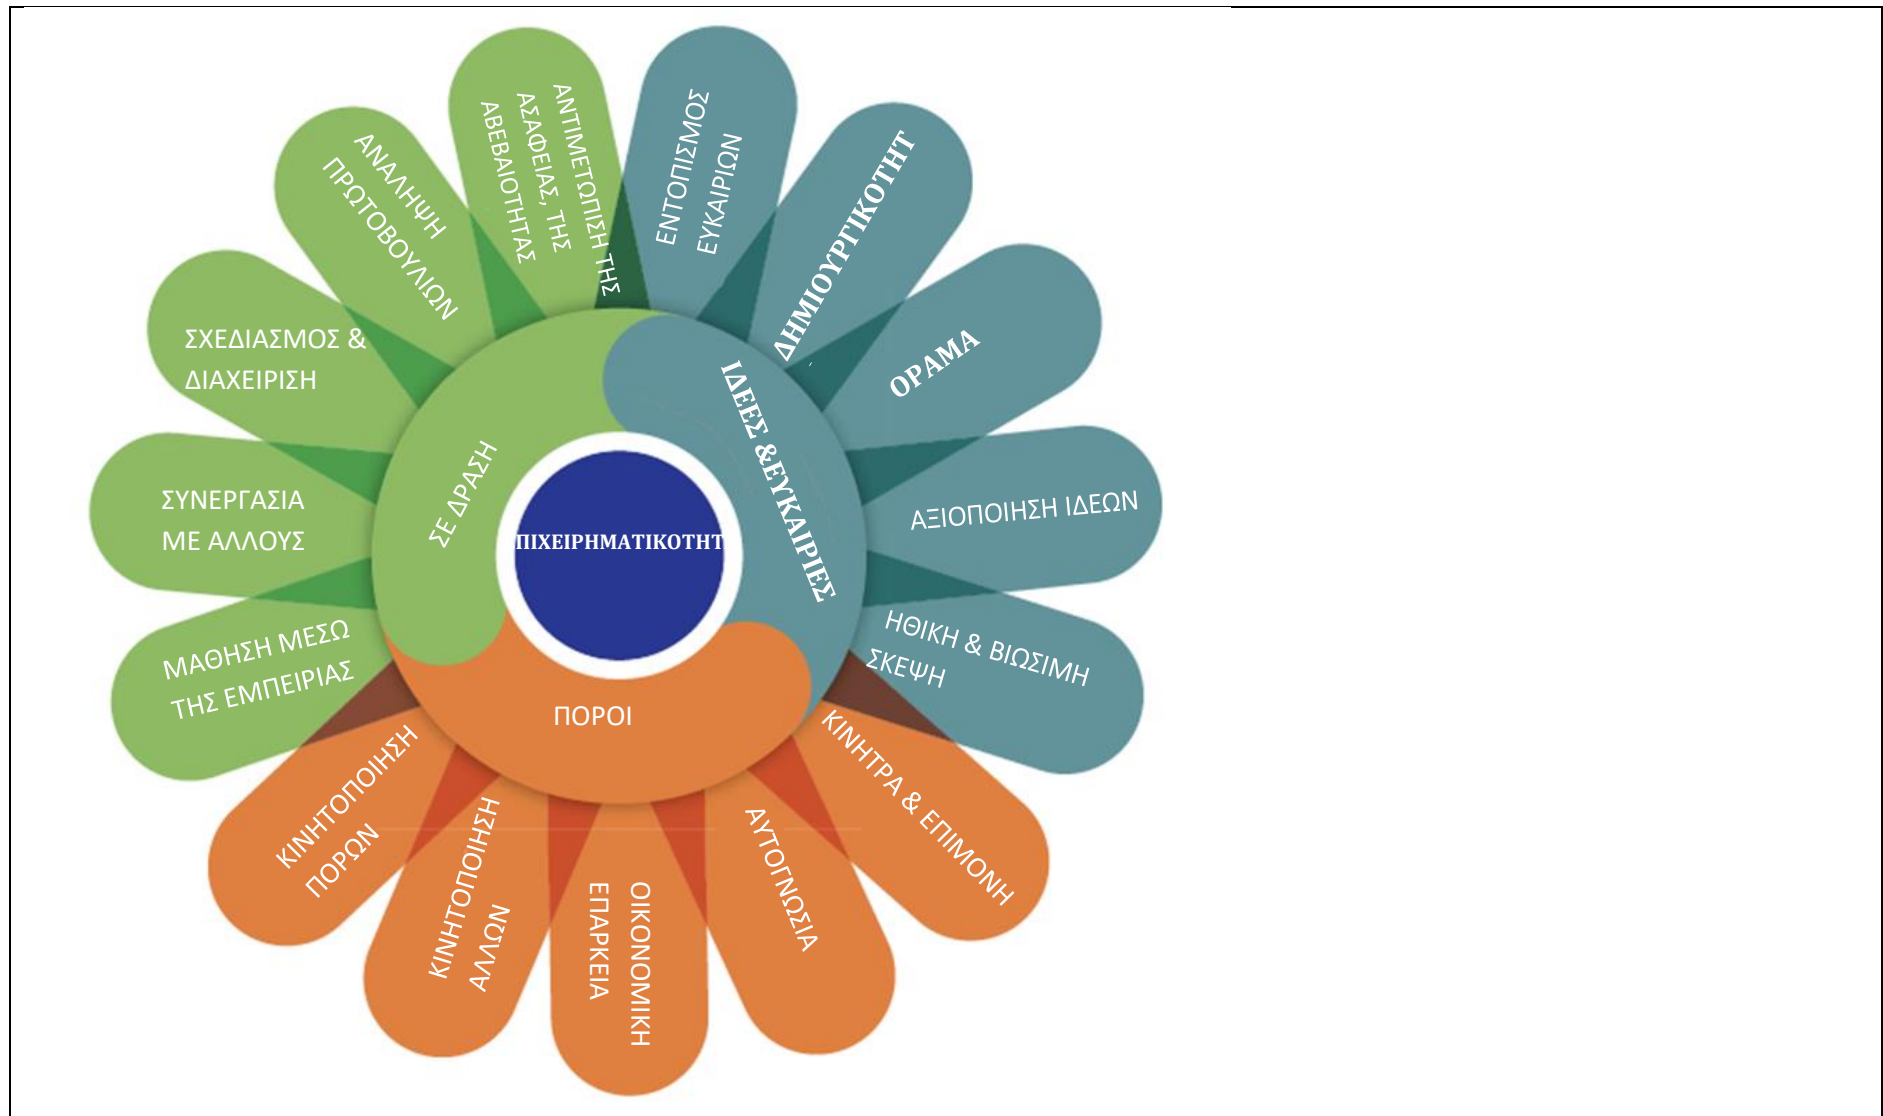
ΠΙΧΕΙΡΗΜΑΤΙΚΟΤΗΤ

ΙΔΕΕΣ &ΕΥΚΑΙΡΙΕΣ

ΕΝΤΟΠΙΣΜΟΣ ΕΥΚΑΙΡΙΩΝ

ΔΗΜΙΟΥΡΓΙΚΟΤΗΤ

ΟΡΑΜΑ

ΑΞΙΟΠΟΙΗΣΗ ΙΔΕΩΝ

ΗΘΙΚΗ & ΒΙΩΣΙΜΗ ΣΚΕΨΗ

ΠΟΡΟΙ

ΚΙΝΗΤΡΑ & ΕΠΙΜΟΝΗ

ΑΥΤΟΓΝΩΣΙΑ

ΟΙΚΟΝΟΜΙΚΗ ΕΠΑΡΚΕΙΑ

ΚΙΝΗΤΟΠΟΙΗΣΗ ΑΛΛΩΝ

ΚΙΝΗΤΟΠΟΙΗΣΗ ΠΟΡΩΝ

ΣΕ ΔΡΑΣΗ

ΜΑΘΗΣΗ ΜΕΣΩ ΤΗΣ ΕΜΠΕΙΡΙΑΣ

ΣΥΝΕΡΓΑΣΙΑ ΜΕ ΑΛΛΟΥΣ

ΣΧΕΔΙΑΣΜΟΣ & ΔΙΑΧΕΙΡΙΣΗ

ΑΝΑΛΗΨΗ ΠΡΩΤΟΒΟΥΛΙΩΝ

ΑΝΤΙΜΕΤΩΠΙΣΗ ΤΗΣ ΑΣΑΦΕΙΑΣ, ΤΗΣ ΑΒΕΒΑΙΟΤΗΤΑΣ